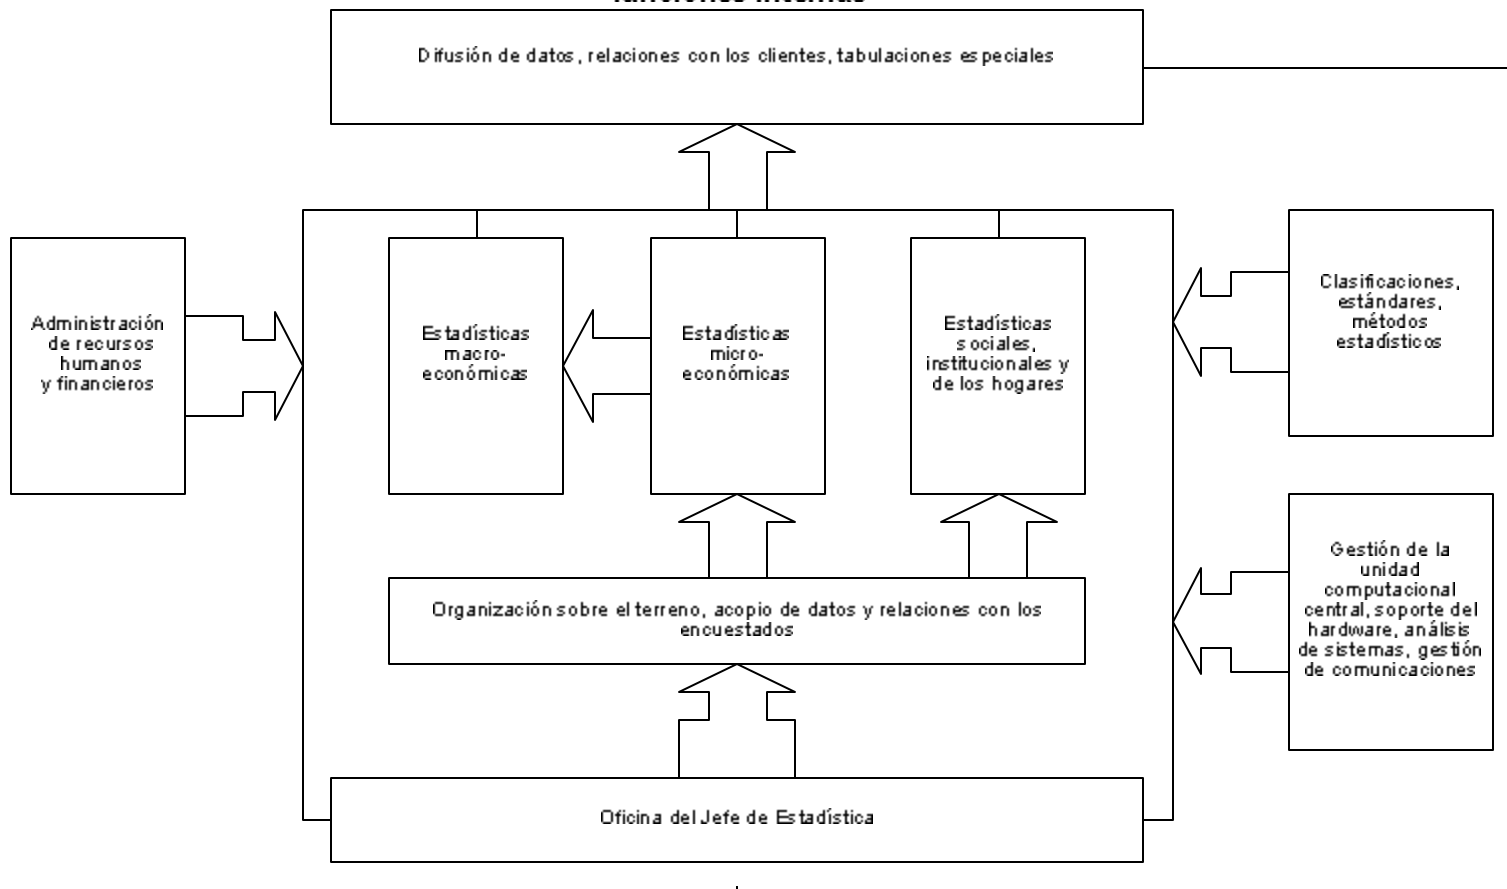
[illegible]

Difusión de datos, relaciones con los clientes, tabulaciones especiales

Administración de recursos humanos y financieros

Estadísticas macro-económicas

Estadísticas micro-económicas

Estadísticas sociales, institucionales y de los hogares

Clasificaciones, estándares, métodos estadísticos

Gestión de la unidad computacional central, soporte del hardware, análisis de sistemas, gestión de comunicaciones

Organización sobre el terreno, acopio de datos y relaciones con los encuestados

Oficina del Jefe de Estadística